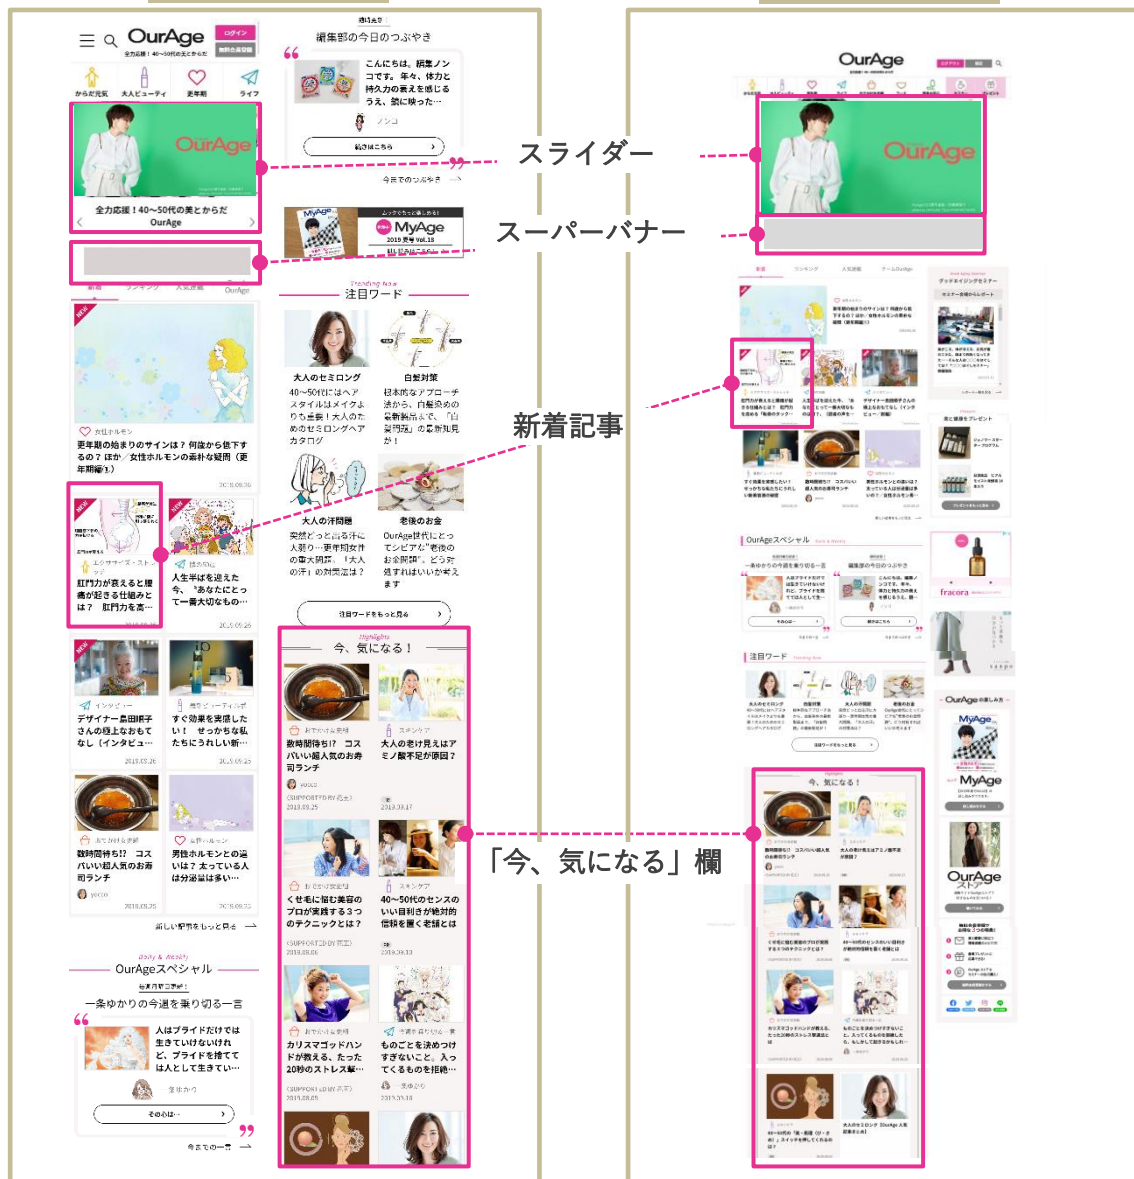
OurAge
全力応援！40〜50代の女とからだ
ログイン
無料会員登録
からだ元気
大人ビューティ
更年期
ライフ
OurAge
全力応援！40〜50代の美とからだ
OurAge
新着
ランキング
人気記事
OurAge
更年期の始まりのサインは？何故から低下するの？ほか／女性ホルモンの素朴な疑問（更年期編①）
2019.03.26
肛門が衰えると膣痛が起きる仕組みとは？肛門力を高…
人生半ばを迎えた今、"あなたにとって一番大切なもの…
2019.03.25
デザイナー島田順子さんの極上なおもてなし（インタビュ…
すぐ効果を実感したい！せっかちな私たちにうれしい新…
2019.03.25
数時間待ち!? コスパいい超人気のお寿司ランチ
男性ホルモンとの違いは？太っている人は分泌量は多い…
2019.03.25
新しい記事をもっと見る
Daily & Weekly
OurAgeスペシャル
一条ゆかりの今週を乗り切る一言
人はプライドだけでは生きていけないけれど、プライドを捨ててはんとして生きてい…
一条ゆかり
その他は…
今までの一言
編集部の今日のつぶやき
こんにちは。編集ノンコです。年々、体力と持久力の衰えを感じるうえ、気に映った…
ノンコ
続きはこちら
今日までのつぶやき
MyAge
2019 夏号 Vol.18
Trending Now
注目ワード
大人のセミロング
40〜50代にはヘアスタイルはメイクよりも重要！大人のためのセミロングヘアカタログ
白髪対策
根本的なアプローチ法から、白髪染めの最新動向まで、「白髪問題」の最新知見が！
大人の汗問題
突然どっと出る汗に大弱り…更年期女性の汗の実態。「大人の汗」の対策法は？
老後のお金
OurAge世代にとってビビアな"老後のお金問題"。どう貯えればいいかを考えます
注目ワードをもっと見る
Highlights
今、気になる！
数時間待ち!? コスパいい超人気のお寿司ランチ
2019.03.25
大人の老け見えはアミノ酸不足が原因？
2019.03.17
くせ毛に悩む美容のプロが実践する3つのテクニックとは？
2019.03.06
40〜50代のセンスのいい目利きが絶対的信頼を置く老舗とは
2019.03.13
カリスマゴッドハンドが教える、たった20秒のストレス解…
2019.03.05
ものごとを決めつけすぎないこと。入ってくるものを拒絶…
2019.03.18
スライダー
スーパーバナー
新着記事
「今、気になる」欄
OurAge
OurAgeスペシャル
注目ワード
今、気になる！
fracora
MyAge
OurAge ストア